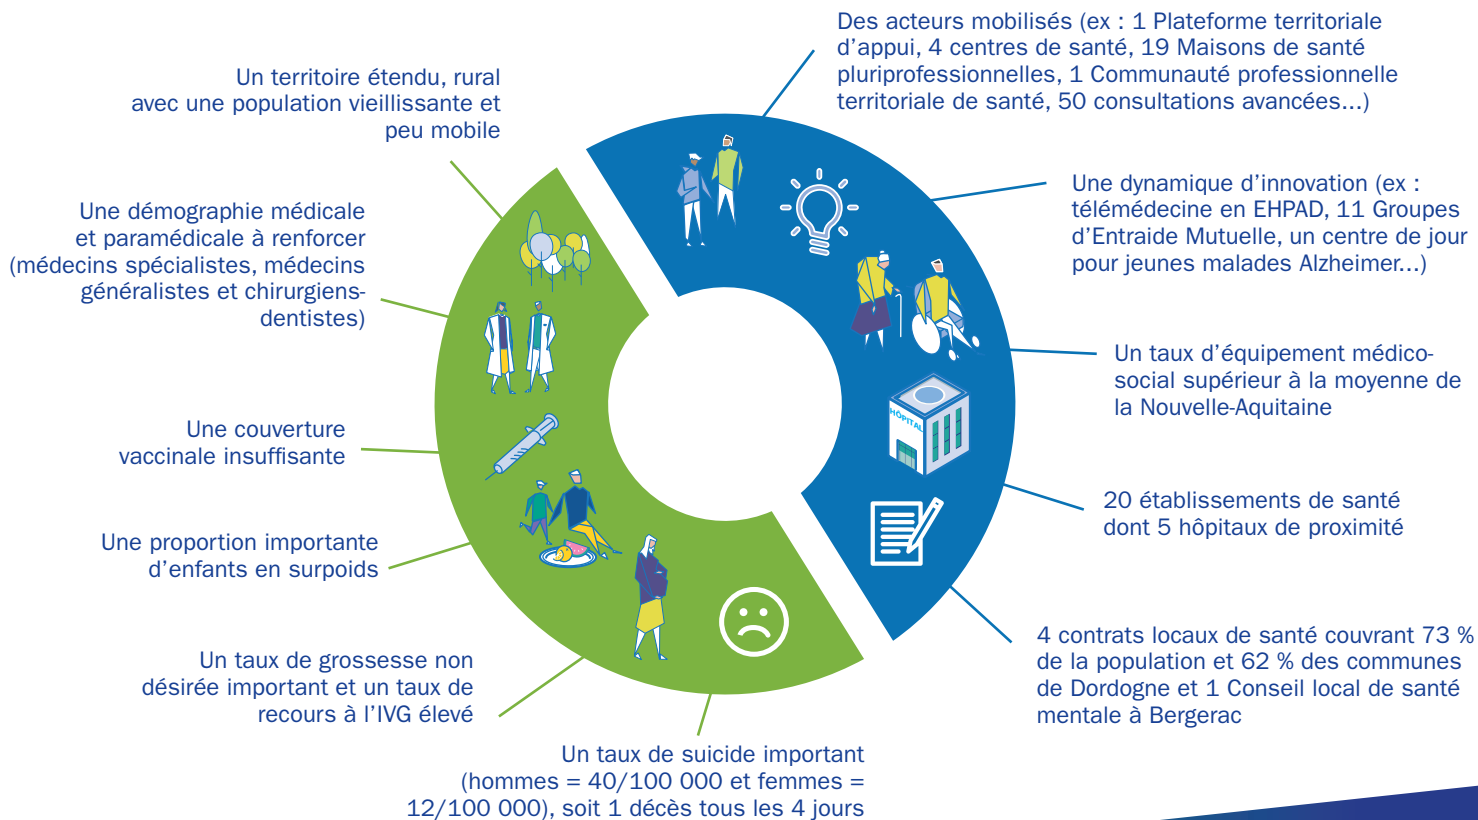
Un territoire étendu, rural avec une population vieillissante et peu mobile

Une démographie médicale et paramédicale à renforcer (médecins spécialistes, médecins généralistes et chirurgiens-dentistes)

Une couverture vaccinale insuffisante

Une proportion importante d'enfants en surpoids

Un taux de grossesse non désirée important et un taux de recours à l'IVG élevé

Un taux de suicide important (hommes = 40/100 000 et femmes = 12/100 000), soit 1 décès tous les 4 jours

Des acteurs mobilisés (ex : 1 Plateforme territoriale d'appui, 4 centres de santé, 19 Maisons de santé pluriprofessionnelles, 1 Communauté professionnelle territoriale de santé, 50 consultations avancées...)

Une dynamique d'innovation (ex : télémédecine en EHPAD, 11 Groupes d'Entraide Mutuelle, un centre de jour pour jeunes malades Alzheimer...)

Un taux d'équipement médico-social supérieur à la moyenne de la Nouvelle-Aquitaine

HÔPITAL

20 établissements de santé dont 5 hôpitaux de proximité

4 contrats locaux de santé couvrant 73 % de la population et 62 % des communes de Dordogne et 1 Conseil local de santé mentale à Bergerac